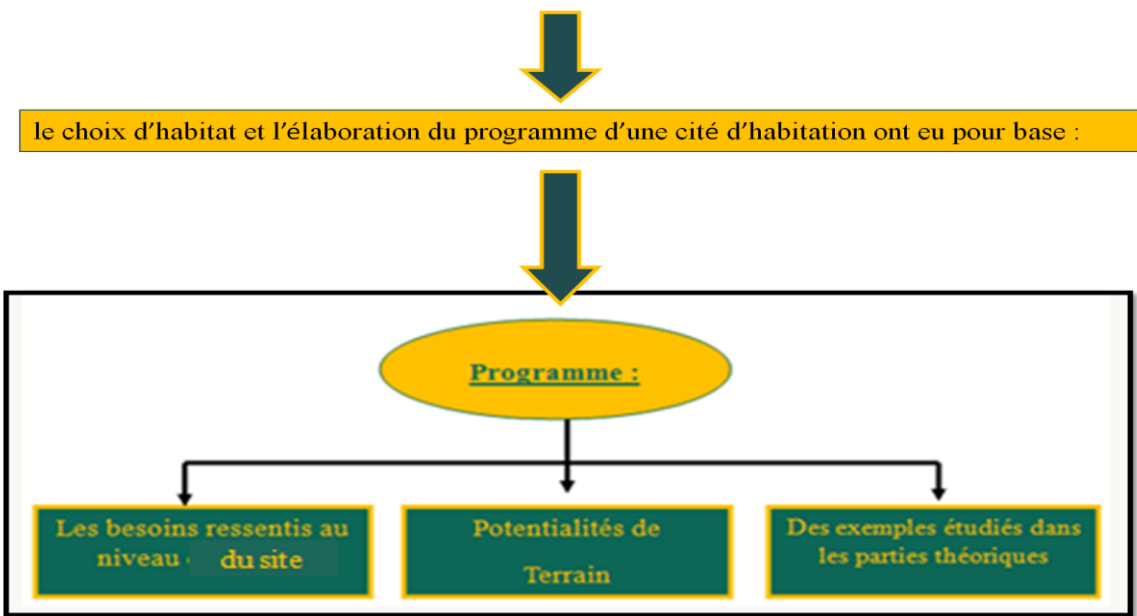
le choix d'habitat et l'élaboration du programme d'une cité d'habitation ont eu pour base :

Programme :

Les besoins ressentis au niveau du site

Potentialités de Terrain

Des exemples étudiés dans les parties théoriques